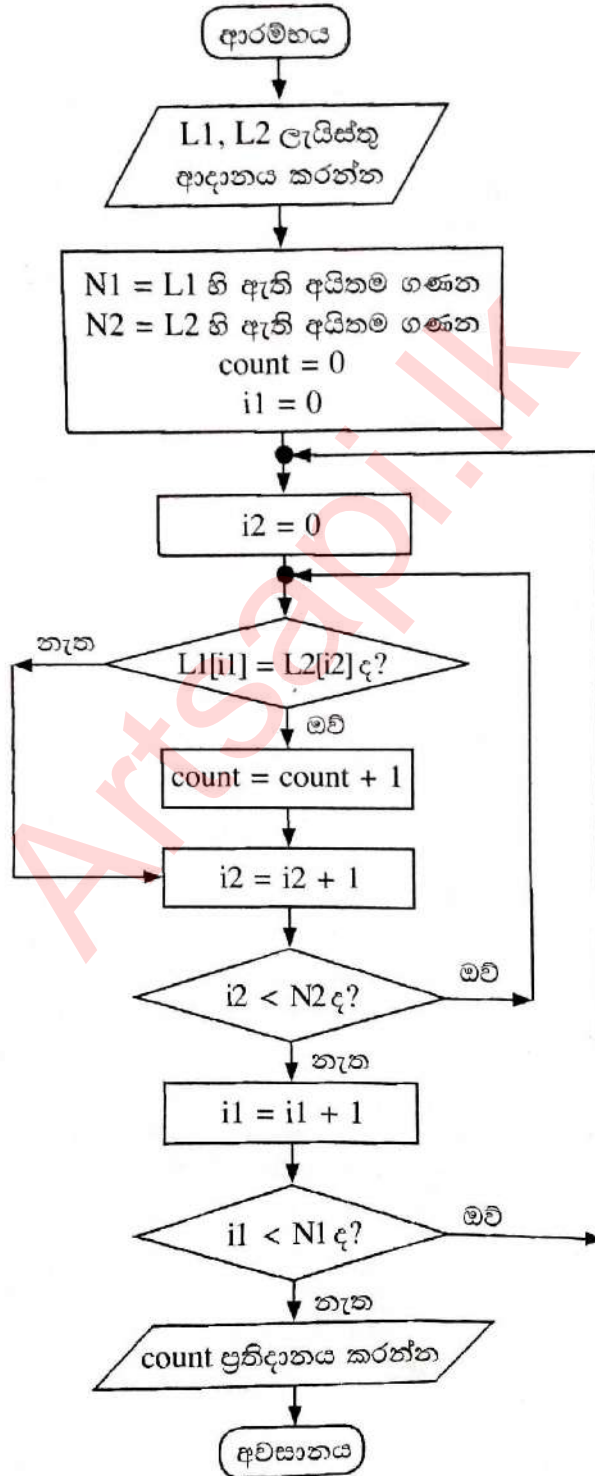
ආරම්භය

L1, L2 ලැයිස්තු ආදානය කරන්න

N1 = L1 හි ඇති අයිතම ගණන
N2 = L2 හි ඇති අයිතම ගණන
count = 0
i1 = 0

i2 = 0

නැත

L1[i1] = L2[i2] ද?

ඔව්

count = count + 1

i2 = i2 + 1

ඔව්

i2 < N2 ද?

නැත

i1 = i1 + 1

ඔව්

i1 < N1 ද?

නැත

count ප්‍රතිදානය කරන්න

අවසානය

Artsapi.lk